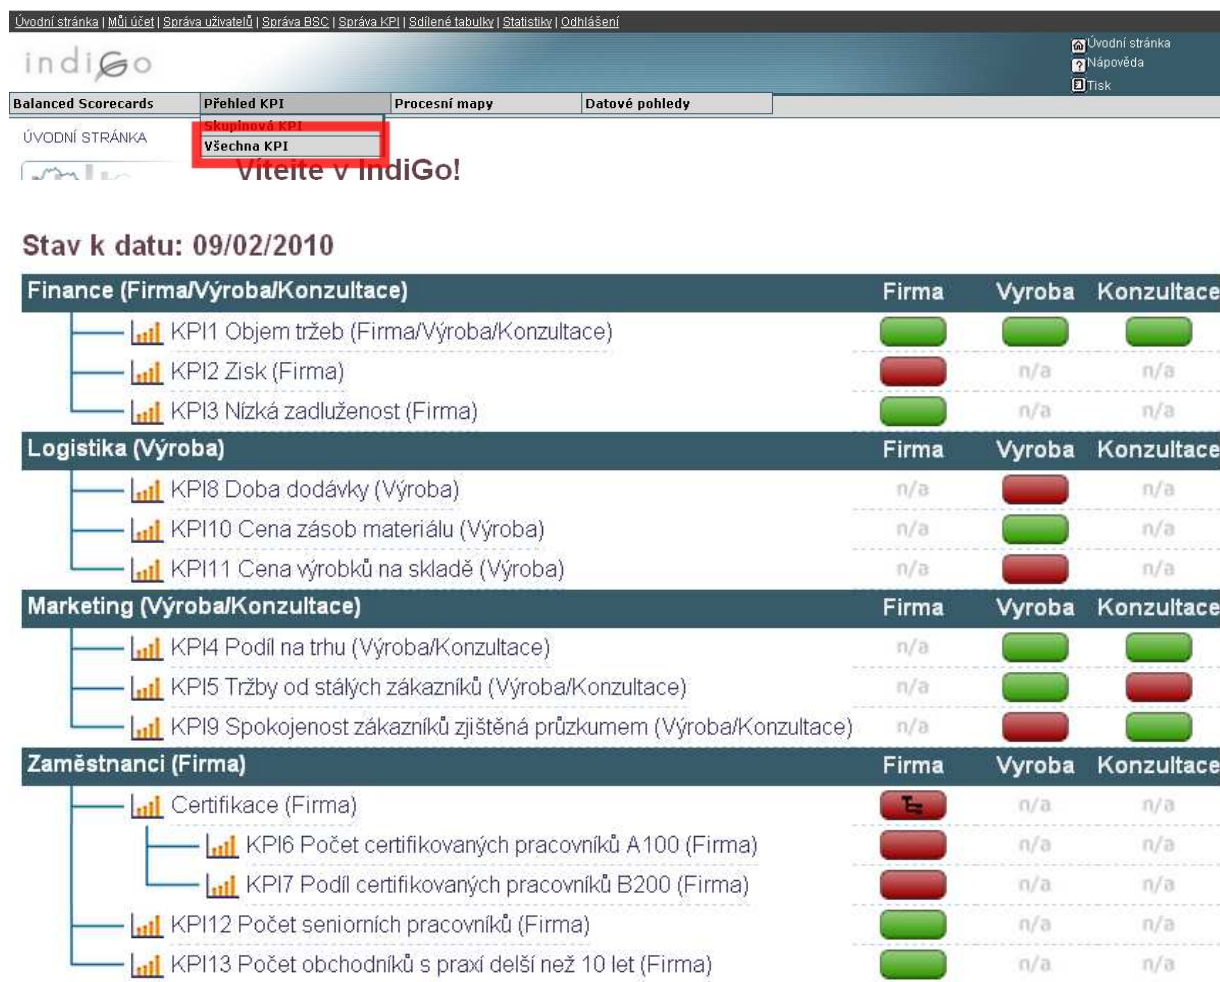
Úvodní stránka | Můj účet | Správa uživatelů | Správa BSC | Správa KPI | Sdílené tabulky | Statistiky | Odhlášení

indiGo

Úvodní stránka
Nápověda
Tisk

Balanced Scorecards | Přehled KPI | Procesní mapy | Datové pohledy

Skupinová KPI
Všechna KPI

ÚVODNÍ STRÁNKA

Vítejte v IndiGo!

Stav k datu: 09/02/2010

| Finance (Firma/Výroba/Konzultace) | Firma | Vyroba | Konzultace |
|---|---|---|---|
| KPI1 Objem tržeb (Firma/Výroba/Konzultace) | | | |
| KPI2 Zisk (Firma) | | n/a | n/a |
| KPI3 Nízká zadluženost (Firma) | | n/a | n/a |
| **Logistika (Výroba)** | **Firma** | **Vyroba** | **Konzultace** |
| KPI8 Doba dodávky (Výroba) | n/a | | n/a |
| KPI10 Cena zásob materiálu (Výroba) | n/a | | n/a |
| KPI11 Cena výrobků na skladě (Výroba) | n/a | | n/a |
| **Marketing (Výroba/Konzultace)** | **Firma** | **Vyroba** | **Konzultace** |
| KPI4 Podíl na trhu (Výroba/Konzultace) | n/a | | |
| KPI5 Tržby od stálých zákazníků (Výroba/Konzultace) | n/a | | |
| KPI9 Spokojenost zákazníků zjištěná průzkumem (Výroba/Konzultace) | n/a | | |
| **Zaměstnanci (Firma)** | **Firma** | **Vyroba** | **Konzultace** |
| Certifikace (Firma) | | n/a | n/a |
| KPI6 Počet certifikovaných pracovníků A100 (Firma) | | n/a | n/a |
| KPI7 Podíl certifikovaných pracovníků B200 (Firma) | | n/a | n/a |
| KPI12 Počet seniorních pracovníků (Firma) | | n/a | n/a |
| KPI13 Počet obchodníků s praxí delší než 10 let (Firma) | | n/a | n/a |